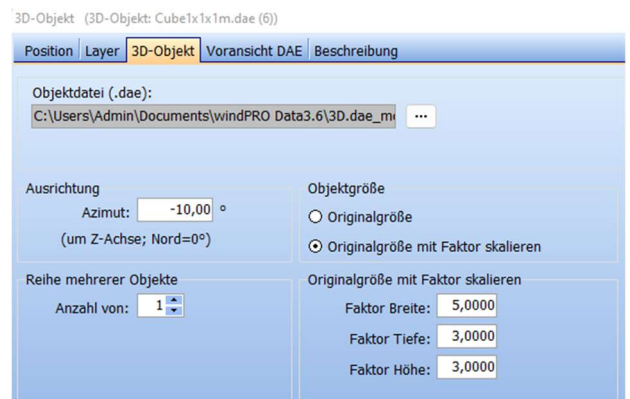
3D-Objekt (3D-Objekt: Cube1x1x1m.dae (6))

Position | Layer | 3D-Objekt | Voransicht DAE | Beschreibung

Objektdatei (.dae):
C:\Users\Admin\Documents\windPRO Data3.6\3D.dae_m
...

Ausrichtung
Azimut: -10,00 °
(um Z-Achse; Nord=0°)

Objektgröße
Originalgröße
Originalgröße mit Faktor skalieren

Reihe mehrerer Objekte
Anzahl von: 1

Originalgröße mit Faktor skalieren
Faktor Breite: 5,0000
Faktor Tiefe: 3,0000
Faktor Höhe: 3,0000